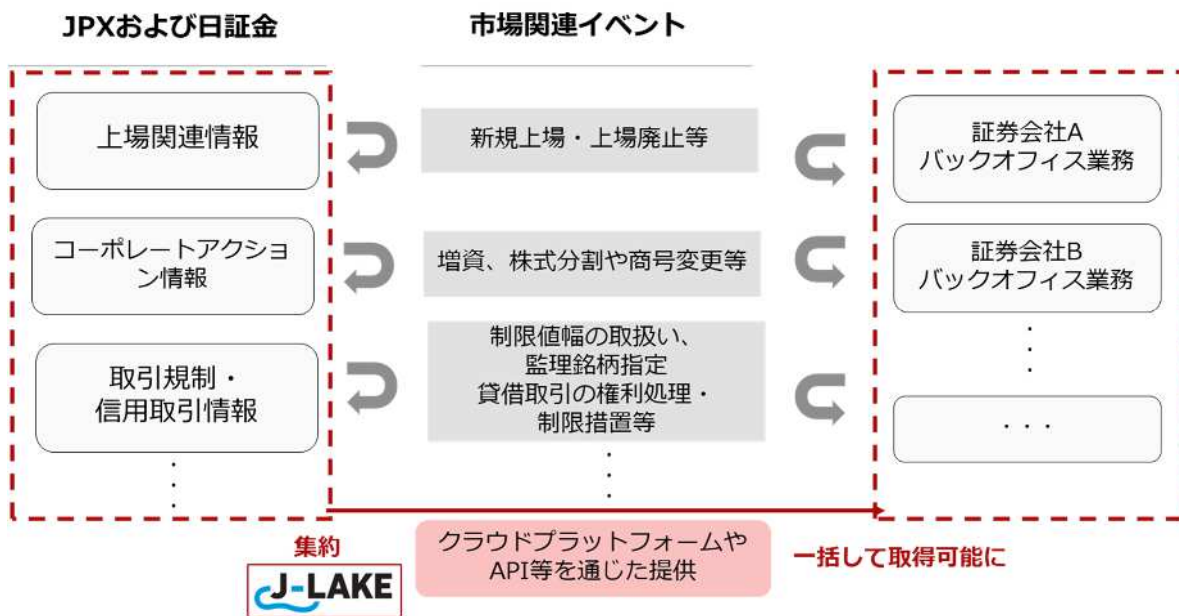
JPXおよび日証金

市場関連イベント

上場関連情報

新規上場・上場廃止等

証券会社A
バックオフィス業務

コーポレートアクション情報

増資、株式分割や商号変更等

証券会社B
バックオフィス業務

取引規制・
信用取引情報

制限値幅の取扱い、
監理銘柄指定
貸借取引の権利処理・
制限措置等

・・・

集約

J-LAKE

クラウドプラットフォームや
API等を通じた提供

一括して取得可能に